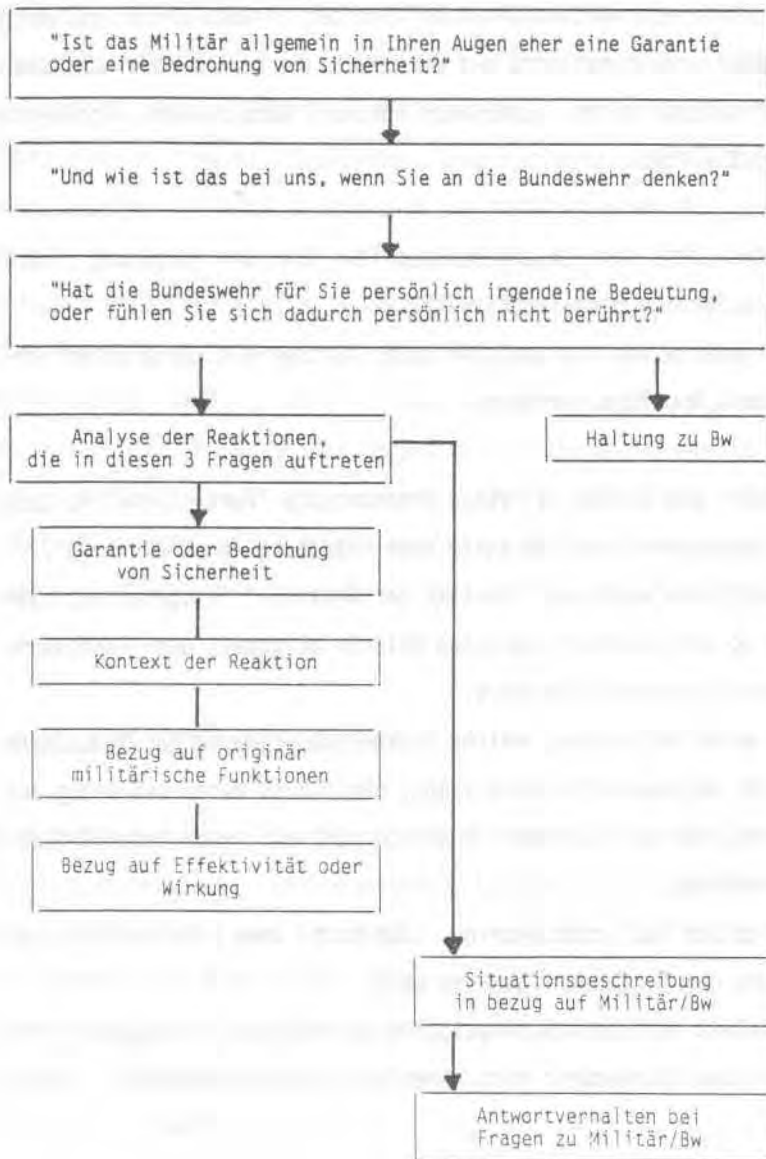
"Ist das Militär allgemein in Ihren Augen eher eine Garantie oder eine Bedrohung von Sicherheit?"

"Und wie ist das bei uns, wenn Sie an die Bundeswehr denken?"

"Hat die Bundeswehr für Sie persönlich irgendeine Bedeutung, oder fühlen Sie sich dadurch persönlich nicht berührt?"

Analyse der Reaktionen, die in diesen 3 Fragen auftreten

Haltung zu Bw

Garantie oder Bedrohung von Sicherheit

Kontext der Reaktion

Bezug auf originär militärische Funktionen

Bezug auf Effektivität oder Wirkung

Situationsbeschreibung in bezug auf Militär/Bw

Antwortverhalten bei Fragen zu Militär/Bw